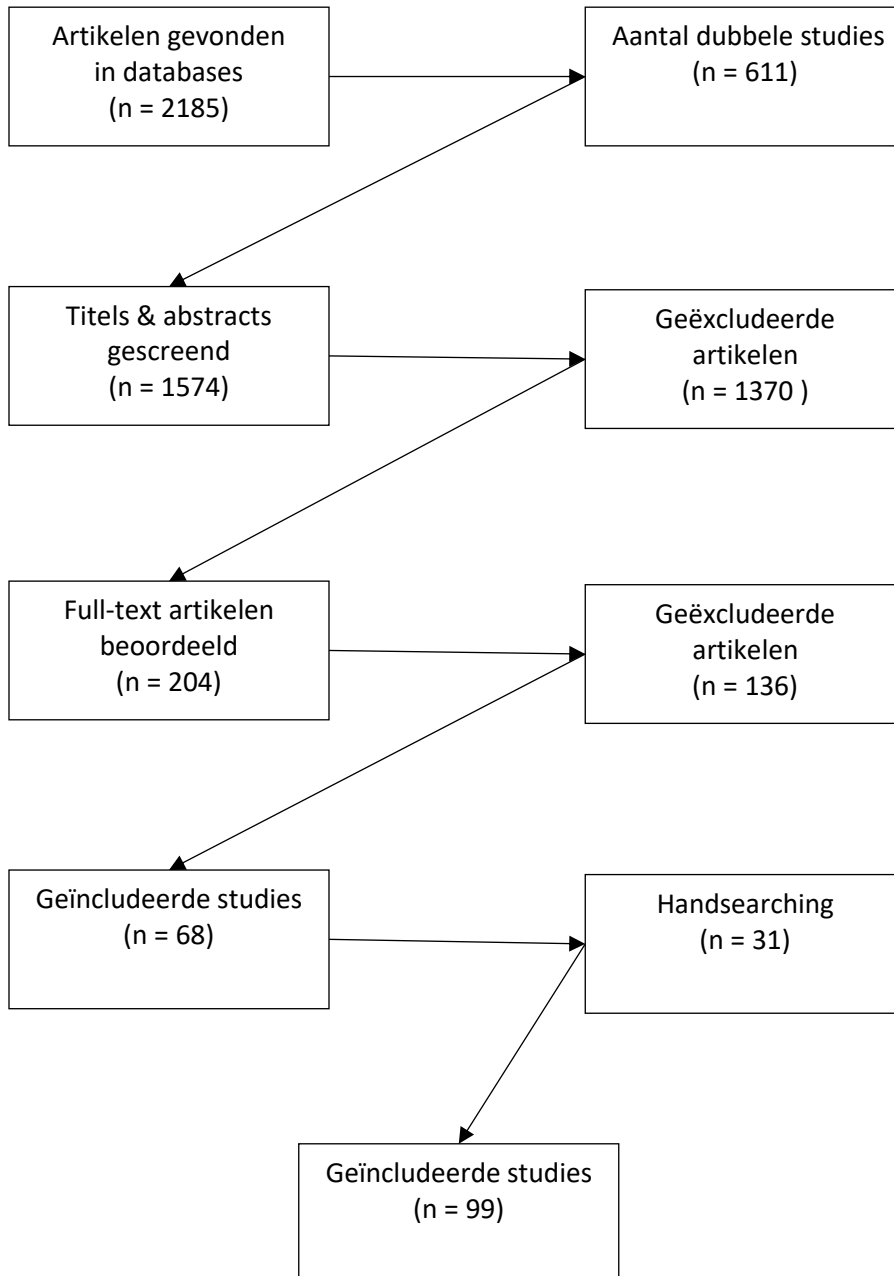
Artikelen gevonden in databases
(n = 2185)

Aantal dubbele studies
(n = 611)

Titels & abstracts gescreend
(n = 1574)

Geëxcludeerde artikelen
(n = 1370 )

Full-text artikelen beoordeeld
(n = 204)

Geëxcludeerde artikelen
(n = 136)

Geïncludeerde studies
(n = 68)

Handsearching
(n = 31)

Geïncludeerde studies
(n = 99)